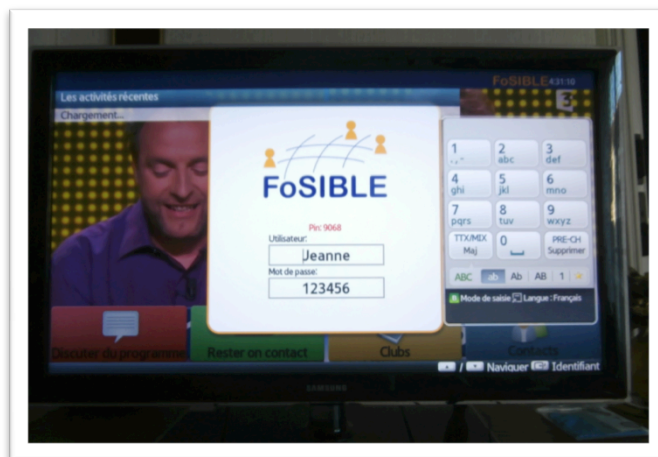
FoSIBLE 4:31:10

3

Les activités récentes

Chargement...

FoSIBLE

Pin: 9068

Utilisateur:

Jeanne

Mot de passe:

123456

1 .,'

2 abc

3 def

4 ghi

5 jkl

6 mno

7 pqrs

8 tuv

9 wxyz

TTX/MIX Maj

0

PRE-CH Supprimer

ABC ab Ab AB 1

Mode de saisie Langue : Français

Discuter du programme

Rester en contact

Clubs

Contacts

Naviguer Identifiant

SAMSUNG